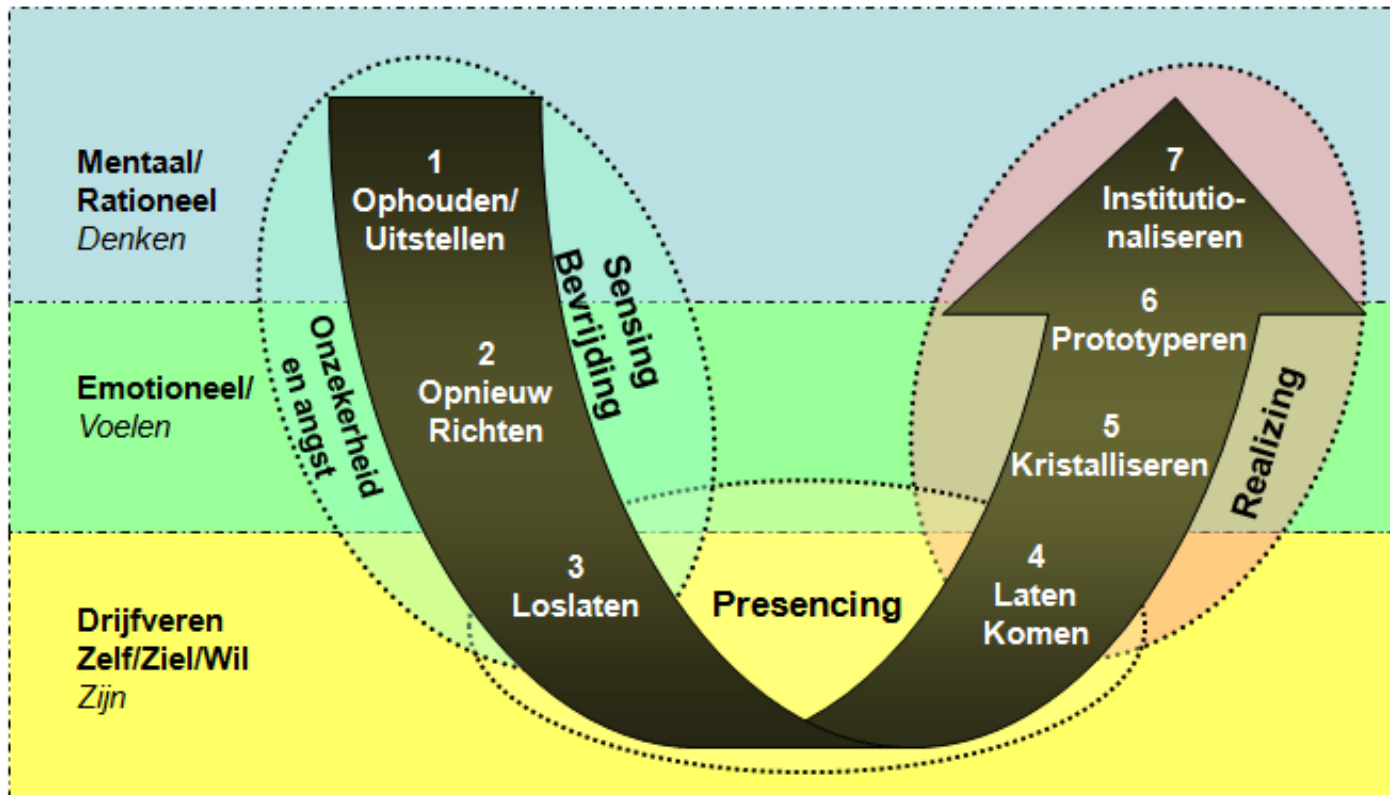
Mentaal/
Rationeel
Denken

Emotioneel/
Voelen

Drijfveren
Zelf/Ziel/Wil
Zijn

1
Ophouden/
Uitstellen

2
Opnieuw
Richten

3
Loslaten

Onzekerheid
en angst

Sensing
Bevrijding

Presencing

4
Laten
Komen

5
Kristalliseren

6
Prototyperen

7
Institutionaliseren

Realizing